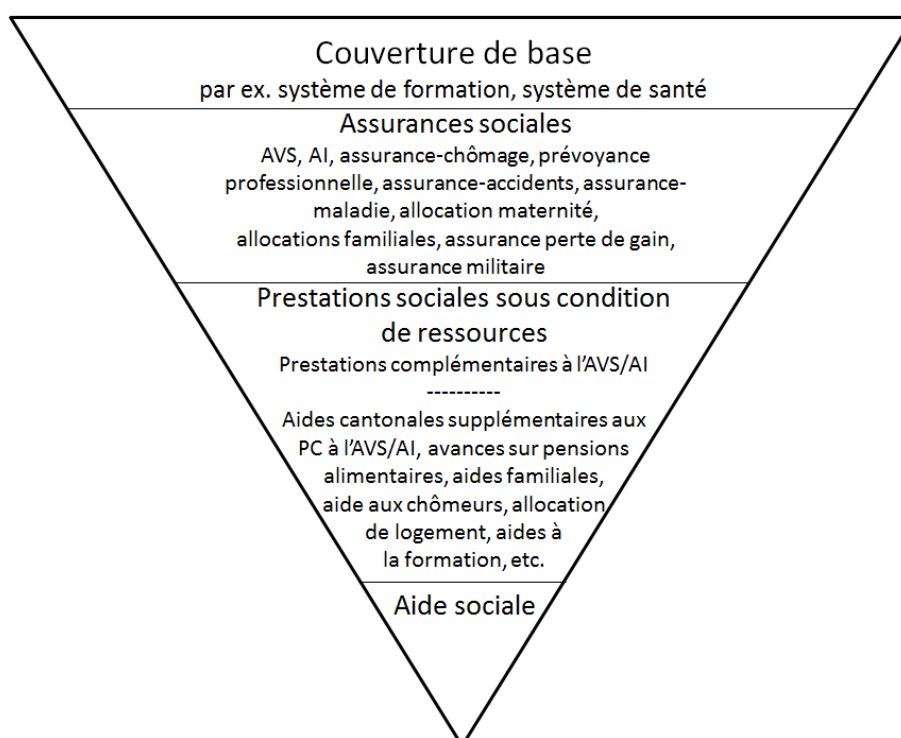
Couverture de base
par ex. système de formation, système de santé

Assurances sociales
AVS, AI, assurance-chômage, prévoyance professionnelle, assurance-accidents, assurance-maladie, allocation maternité, allocations familiales, assurance perte de gain, assurance militaire

Prestations sociales sous condition de ressources
Prestations complémentaires à l'AVS/AI
----------
Aides cantonales supplémentaires aux PC à l'AVS/AI, avances sur pensions alimentaires, aides familiales, aide aux chômeurs, allocation de logement, aides à la formation, etc.

Aide sociale